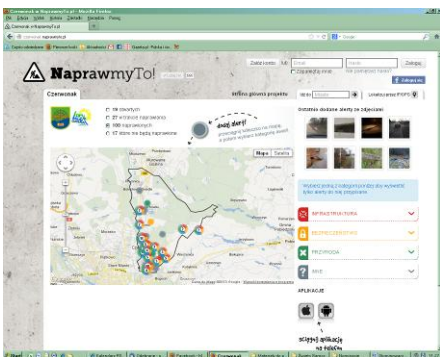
Czerwionka w NaprawmyTo.pl - Mozilla Firefox

Plik Edycja Widok Historia Zakładki Narzędzia Pomoc

Czerwionka w NaprawmyTo.pl

czerwionka.naprawmyto.pl

Google

NaprawmyTo!

Załóż konto lub

Zaloguj

Zapamiętaj mnie

Nie pamiętasz hasła?

Zaloguj się

Czerwionka

Wróć do głównej strony projektu

Miasto

Lokalizuj przez IP/GPS

98 zbiorczych

27 w trakcie naprawiania

488 naprawionych

57 które nie będą naprawione

dodaj alert!

Mapa

Satelita

Ostatnio dodane alerty ze zdjęciami

Wybierz jedną z kategorii poniżej, aby wyświetlić tylko alerty do niej przypisane

INFRASTRUKTURA

BEZPIECZEŃSTWO

PRZYRODA

INNE

APLIKACJE

ściągnij aplikację na telefon